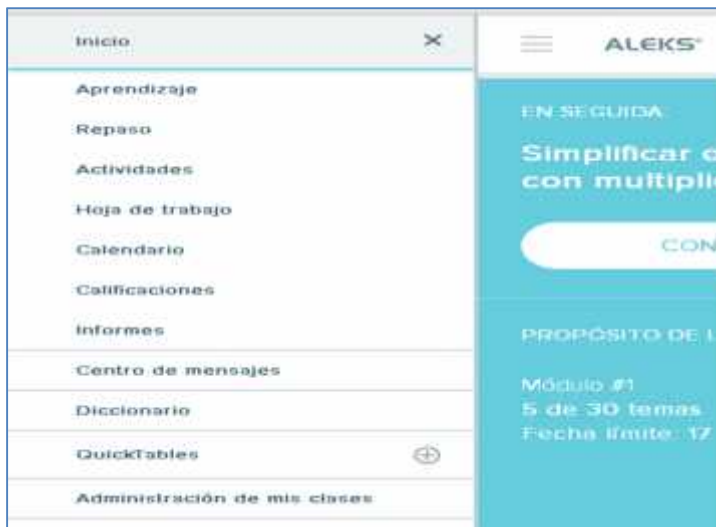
Inicio
Aprendizaje
Repaso
Actividades
Hoja de trabajo
Calendario
Calificaciones
Informes
Centro de mensajes
Diccionario
QuickTables
Administración de mis clases

ALEKS

EN SEGUIDA
Simplificar c
con multiplic
CON

PROPÓSITO DE L
Módulo #1
5 de 30 temas
Fecha límite: 17